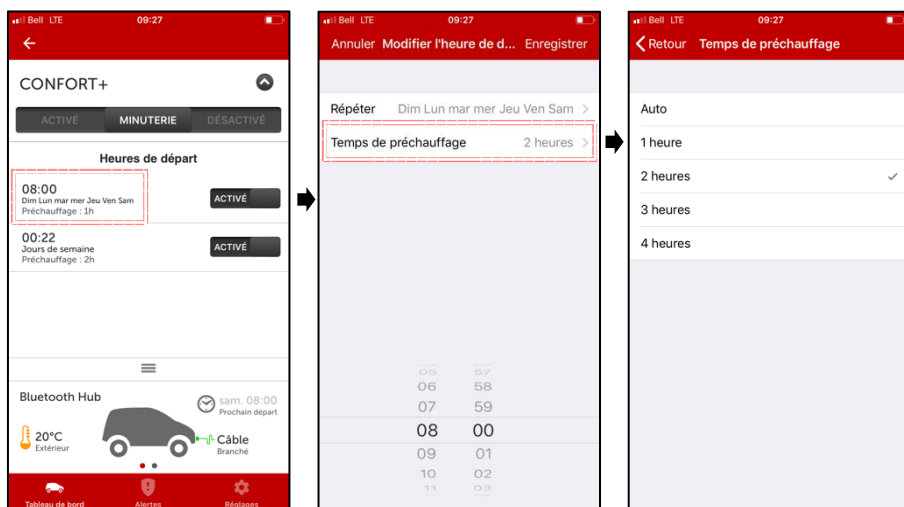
Bell LTE 09:27

CONFORT+

ACTIVÉ MINUTERIE DÉSACTIVÉ

Heures de départ

08:00
Dim Lun mar mer Jeu Ven Sam
Préchauffage : 1h

ACTIVÉ

00:22
Jours de semaine
Préchauffage : 2h

ACTIVÉ

Bluetooth Hub

sam. 08:00
Prochain départ

20°C
Extérieur

Câble
Branché

Tableau de bord Alertes Réglages

Bell LTE 09:27

Annuler Modifier l'heure de d... Enregistrer

Répéter Dim Lun mar mer Jeu Ven Sam

Temps de préchauffage 2 heures

05 57
06 58
07 59
08 00
09 01
10 02
11 03

Bell LTE 09:27

Retour Temps de préchauffage

Auto

1 heure

2 heures ✓

3 heures

4 heures